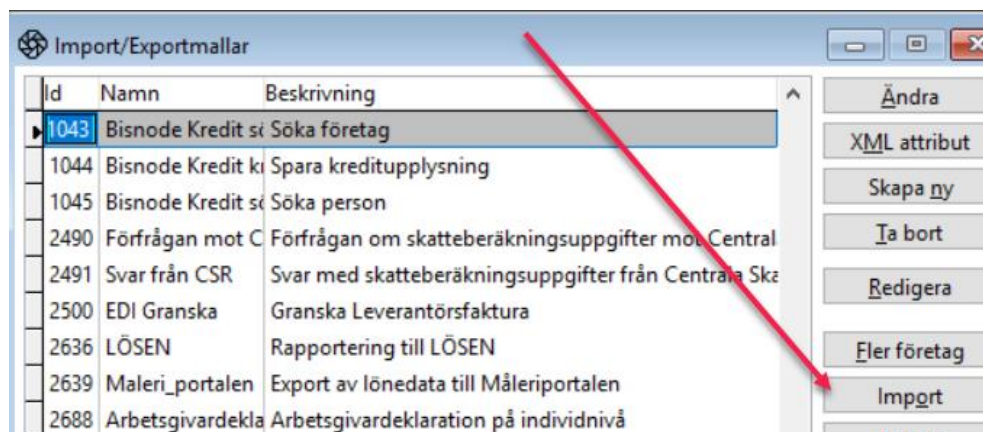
Import/Exportmallar

| Id | Namn | Beskrivning |
|---|---|---|
| 1043 | Bisnode Kredit sö | Söka företag |
| 1044 | Bisnode Kredit kr | Spara kreditupplysning |
| 1045 | Bisnode Kredit sö | Söka person |
| 2490 | Förfrågan mot C | Förfrågan om skatteberäkningsuppgifter mot Central |
| 2491 | Svar från CSR | Svar med skatteberäkningsuppgifter från Centrala Ska |
| 2500 | EDI Granska | Granska Leverantörsfaktura |
| 2636 | LÖSEN | Rapportering till LÖSEN |
| 2639 | Maleri_portalen | Export av lönedata till Måleriportalen |
| 2688 | Arbetsgivardekla | Arbetsgivardeklaration på individnivå |

Ändra
XML attribut
Skapa ny
Ta bort
Redigera
Fler företag
Import